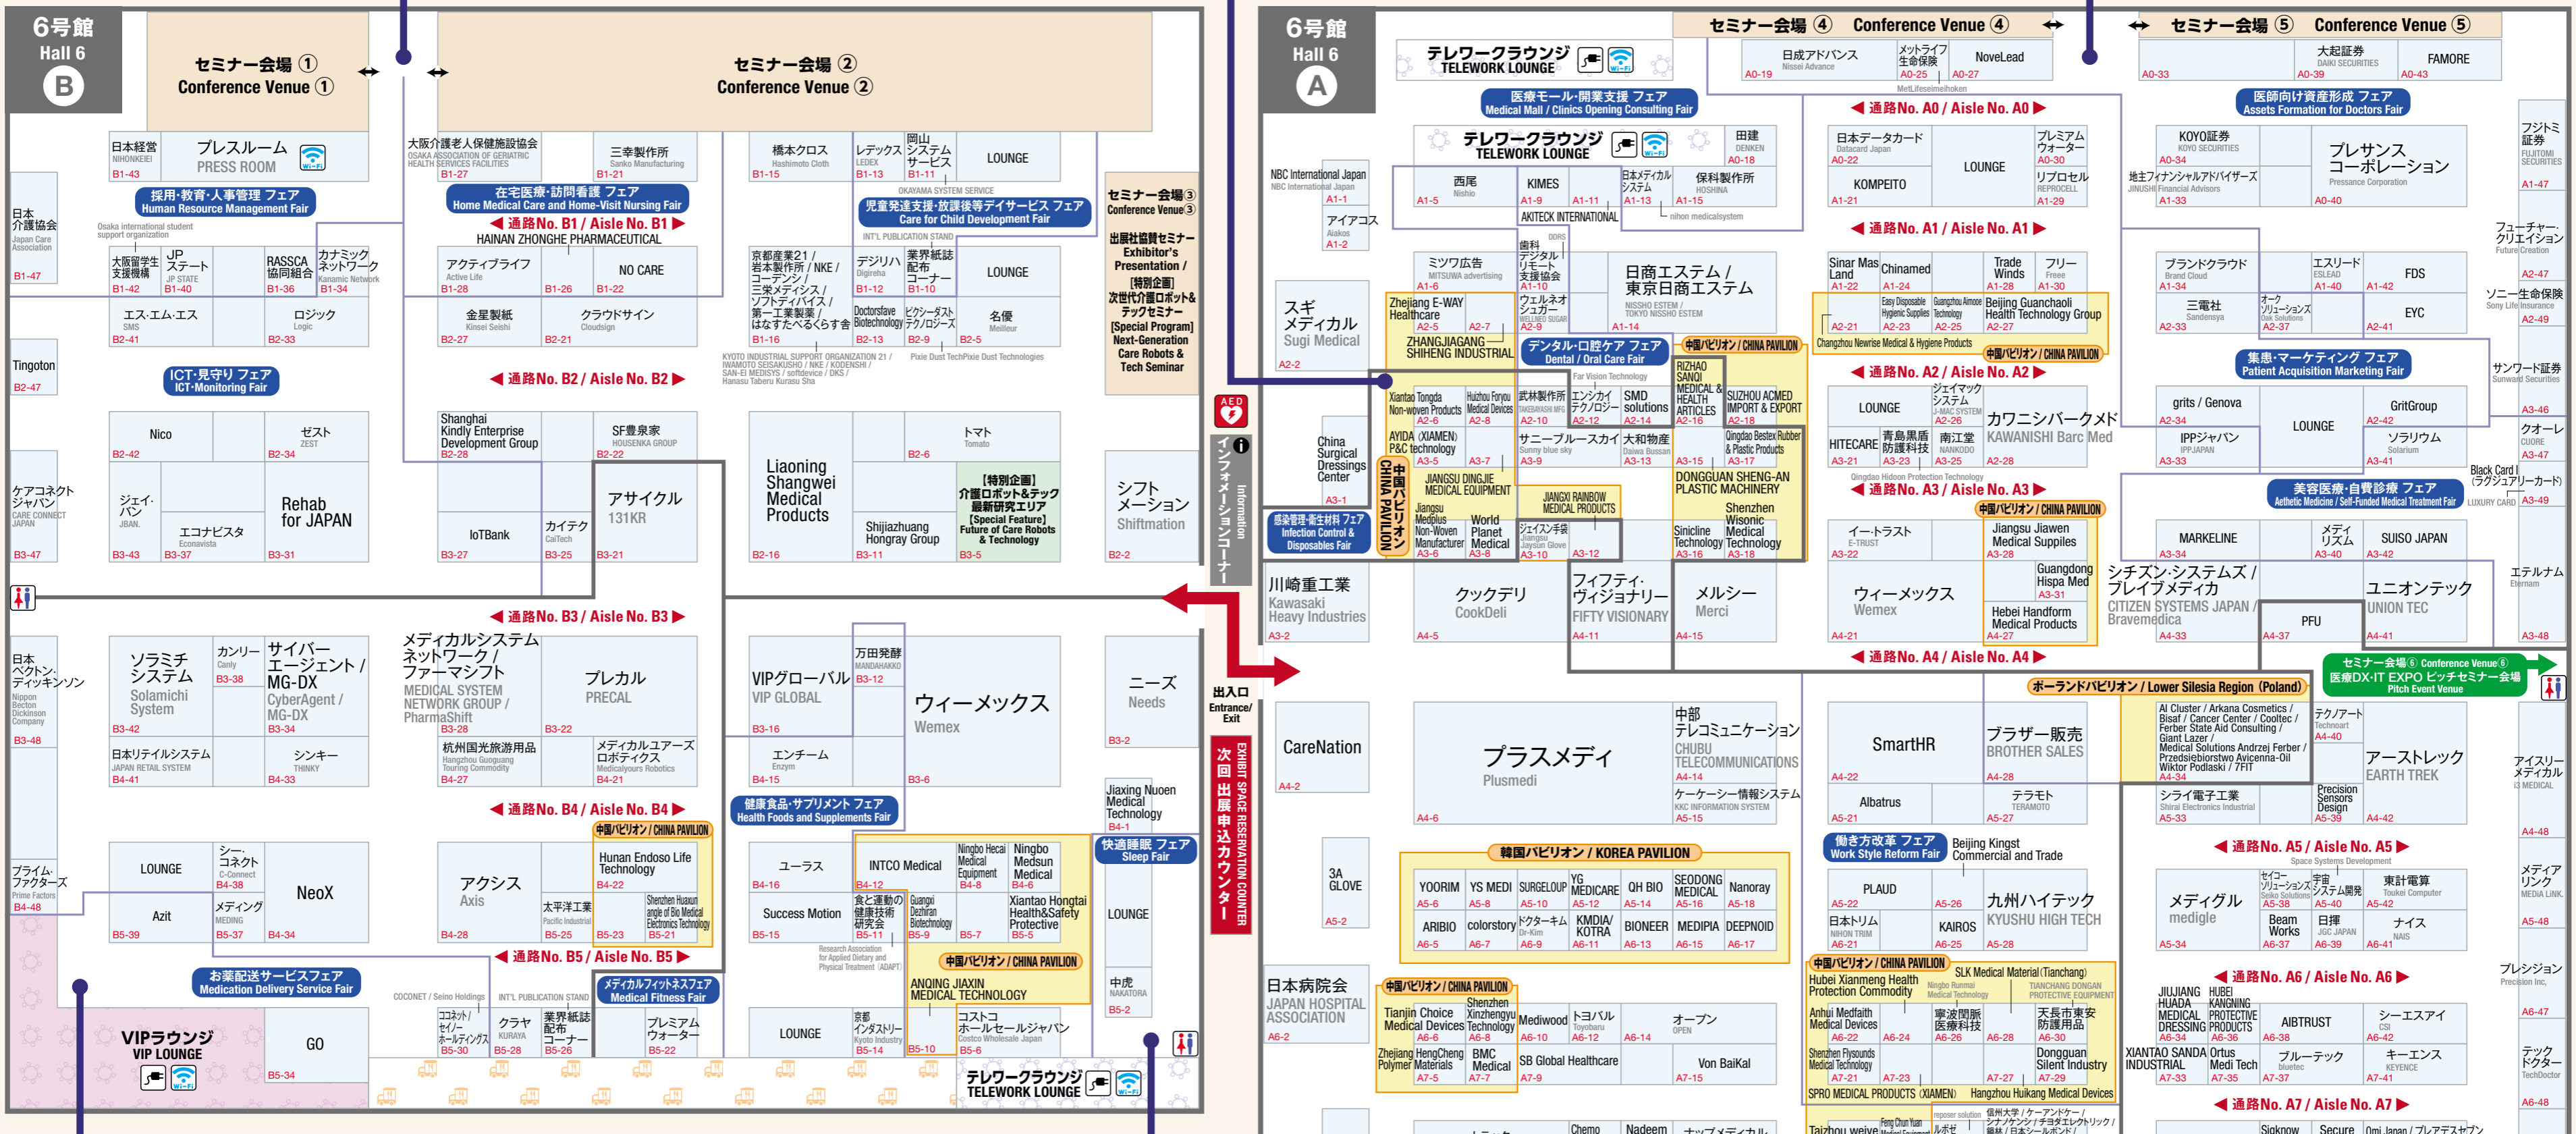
6号館
Hall 6
B

セミナー会場 ①
Conference Venue ①

セミナー会場 ②
Conference Venue ②

日本経営
NIHONKEIEI
B1-43

プレスルーム
PRESS ROOM

大阪介護老人保健施設協会
OSAKA ASSOCIATION OF GERIATRIC HEALTH SERVICES FACILITIES
B1-27

三幸製作所
Sanko Manufacturing
B1-21

橋本クロス
Hashimoto Cloth
B1-15

レデックス
LEDEX
B1-13

岡山システムサービス
B1-11

LOUNGE

採用・教育・人事管理 フェア
Human Resource Management Fair

在宅医療・訪問看護 フェア
Home Medical Care and Home-Visit Nursing Fair

◀ 通路No. B1 / Aisle No. B1 ▶

HAINAN ZHONGHE PHARMACEUTICAL

OKAYAMA SYSTEM SERVICE

児童発達支援・放課後等デイサービス フェア
Care for Child Development Fair

INT'L PUBLICATION STAND

日本介護協会
Japan Care Association
B1-47

Osaka international student support organization

大阪留学生支援機構
B1-42

JPステート
JP STATE
B1-40

RASSCA協同組合
B1-36

カナミックネットワーク
Kanamic Network
B1-34

アクティブライフ
Active Life
B1-28

B1-26

NO CARE
B1-22

京都産業21 / 岩本製作所 / NKE / コーデンシ / 三栄メディシス / ソフトディバイス / 第一工業製薬 / はなすたべるくらす舎

デジリハ
Digireha
B1-12

業界紙社配布コーナー
B1-10

LOUNGE

エス・エム・エス
SMS
B2-41

ロジック
Logic
B2-33

金星製紙
Kinsei Seishi
B2-27

クラウドサイン
Cloudsign
B2-21

B1-16

Doctorsfave Biotechnology
B2-13

ピクシーダスト テクノロジーズ
B2-9

名優
Meiyuu
B2-5

KYOTO INDUSTRIAL SUPPORT ORGANIZATION 21 / IWAMOTO SEISAKUSHO / NKE / KODENSHI / SAN-EI MEDISYS / softdevice / DKS / Hanasu Taberu Kurasu Sha

Pixie Dust TechPixie Dust Technologies

セミナー会場③
Conference Venue③

出展社協賛セミナー
Exhibitor's Presentation /
[特別企画]
次世代介護ロボット&テックセミナー
[Special Program]
Next-Generation Care Robots & Tech Seminar

Tingoton
B2-47

ICT・見守り フェア
ICT・Monitoring Fair

◀ 通路No. B2 / Aisle No. B2 ▶

Nico
B2-42

ゼスト
ZEST
B2-34

Shanghai Kindly Enterprise Development Group
B2-28

SF豊泉家
HOUSENKA GROUP
B2-22

トマト
Tomato
B2-6

Liaoning Shangwei Medical Products
B2-16

[特別企画]
介護ロボット&テック最新研究エリア
[Special Feature]
Future of Care Robots & Technology
B3-5

シフトメーション
Shiftmation
B2-2

ケアコネクトジャパン
CARE CONNECT JAPAN
B3-47

ジェイ・バン
JBAN.
B3-43

エコナビスタ
Econavista
B3-37

Rehab for JAPAN
B3-31

IoTBank
B3-27

カイテク
CaiTech
B3-25

アサイクル
131KR
B3-21

Shijiazhuang Hongray Group
B3-11

◀ 通路No. B3 / Aisle No. B3 ▶

日本ベクトン・ディッキンソン
Nippon Becton Dickinson Company
B3-48

ソラミチシステム
Solamichi System
B3-42

カンリー
Canly
B3-38

サイバーエージェント / MG-DX
CyberAgent / MG-DX
B3-34

メディカルシステムネットワーク / ファーマシフト
MEDICAL SYSTEM NETWORK GROUP / PharmaShift
B3-28

プレカル
PRECAL
B3-22

VIPグローバル
VIP GLOBAL
B3-16

万田発酵
MANDAHAKKO
B3-12

ウィーメックス
Wemex
B3-6

ニーズ
Needs
B3-2

日本リテイルシステム
JAPAN RETAIL SYSTEM
B4-41

シンキー
THINKY
B4-33

杭州国光旅游用品
Hangzhou Guoguang Touring Commodity
B4-27

メディカルユアーズロボティクス
Medicalyours Robotics
B4-21

エンチーム
Enzym
B4-15

◀ 通路No. B4 / Aisle No. B4 ▶

健康食品・サプリメント フェア
Health Foods and Supplements Fair

Jiaxing Nuoen Medical Technology
B4-1

中国パビリオン / CHINA PAVILION

LOUNGE

シー・コネクト
C-Connect
B4-38

NeoX

アクシス
Axis
B4-28

Hunan Endoso Life Technology
B4-22

ユーラス
B4-16

INTCO Medical
B4-12

Ningbo Hecai Medical Equipment
B4-8

Ningbo Medsun Medical
B4-6

快適睡眠 フェア
Sleep Fair

プライム・ファクターズ
Prime Factors
B4-48

Azit
B5-39

メディング
MEDING
B5-37

B4-34

太平洋工業
Pacific Industrial
B5-25

Shenzhen Huaxun angle of Bio Medical Electronics Technology
B5-21

B5-23

Success Motion
B5-15

食と運動の健康技術研究会
B5-11

Research Association for Applied Dietary and Physical Treatment (ADAPT)

Guangxi Dezhiran Biotechnology
B5-9

B5-7

Xiantao Hongtai Health&Safety Protective
B5-5

LOUNGE

◀ 通路No. B5 / Aisle No. B5 ▶

お薬配送サービスフェア
Medication Delivery Service Fair

COCONET / Seino Holdings

INT'L PUBLICATION STAND

メディカルフィットネスフェア
Medical Fitness Fair

中国パビリオン / CHINA PAVILION

ANQING JIAXIN MEDICAL TECHNOLOGY

中虎
NAKATORA
B5-2

VIPラウンジ
VIP LOUNGE

GO
B5-34

ココネット / セイノーホールディングス
B5-30

クラヤ
KURAYA
B5-28

業界紙社配布コーナー
B5-26

プレミアムウォーター
B5-22

LOUNGE

京都インダストリー
Kyoto Industry
B5-14

B5-10

コストコホールセールジャパン
Costco Wholesale Japan
B5-6

テレワークラウンジ
TELEWORK LOUNGE

AED

インフォメーションコーナー
Information

出入口
Entrance/Exit

次回出展申込カウンター
EXHIBIT SPACE RESERVATION COUNTER

6号館
Hall 6
A

テレワークラウンジ
TELEWORK LOUNGE

セミナー会場 ④ Conference Venue ④

日成アドバンス
Nissei Advance
A0-19

メットライフ生命保険
A0-25

NoveLead
A0-27

MetLifeseimeihoken

セミナー会場 ⑤ Conference Venue ⑤

A0-33

大起証券
DAIKI SECURITIES
A0-39

FAMORE
A0-43

医療モール・開業支援 フェア
Medical Mall / Clinics Opening Consulting Fair

◀ 通路No. A0 / Aisle No. A0 ▶

医師向け資産形成 フェア
Assets Formation for Doctors Fair

テレワークラウンジ
TELEWORK LOUNGE

田建
DENKEN
A0-18

日本データカード
Datacard Japan
A0-22

LOUNGE

プレミアムウォーター
A0-30

KOYO証券
KOYO SECURITIES
A0-34

プレサンスコーポレーション
Pressance Corporation
A0-40

フジトミ証券
FUJITOMI SECURITIES
A1-47

NBC International Japan
NBC International Japan
A1-1

西尾
Nishio
A1-5

KIMES
A1-9

A1-11

日本メディカルシステム
A1-13

保科製作所
HOSHINA
A1-15

KOMPEITO
A1-21

リプロセル
REPROCELL
A1-29

地主ファイナンシャルアドバイザーズ
JINUSHI Financial Advisors
A1-33

アイアコス
Aiakos
A1-2

AKITECK INTERNATIONAL

nihon medicalsystem

◀ 通路No. A1 / Aisle No. A1 ▶

フューチャー・クリエイション
Future Creation

ミツワ広告
MITSUWA advertising
A1-6

DDRS

歯科デジタルリモート支援協会
A1-10

日商エステム / 東京日商エステム
NISSHO ESTEM / TOKYO NISSHO ESTEM
A1-14

Sinar Mas Land
A1-22

Chinamed
A1-24

Trade Winds
A1-28

フリー
Freee
A1-30

ブランドクラウド
Brand Cloud
A1-34

エスリード
ESLEAD
A1-40

FDS
A1-42

A2-47

スギメディカル
Sugi Medical
A2-2

Zhejiang E-WAY Healthcare
A2-5

A2-7

ウェルネオシュガー
WELLNEO SUGAR
A2-9

A2-21

Easy Disposable Hygienic Supplies
A2-23

Guangzhou Aimoce Technology
A2-25

Beijing Guanchaoli Health Technology Group
A2-27

三電社
Sandensya
A2-33

オーク ソリューションズ
Oak Solutions
A2-37

EYC
A2-41

ソニー生命保険
Sony Life Insurance
A2-49

ZHONGJIANGANG SHIHENG INDUSTRIAL

デンタル・口腔ケア フェア
Dental / Oral Care Fair

中国パビリオン / CHINA PAVILION

Changzhou Newrise Medical & Hygiene Products

中国パビリオン / CHINA PAVILION

Far Vision Technology

RIZHAO SANQI MEDICAL & HEALTH ARTICLES
A2-16

◀ 通路No. A2 / Aisle No. A2 ▶

集患・マーケティング フェア
Patient Acquisition Marketing Fair

サンワード証券
Sunward Securities

Xiantao Tongda Non-woven Products
A2-6

Huizhou Foryou Medical Devices
A2-8

武林製作所
TAKEBAYASHI MFG
A2-10

エンシナイテクノロジー
A2-12

SMD solutions
A2-14

SUZHOU ACMED IMPORT & EXPORT
A2-18

LOUNGE

ジェイマックシステム
J-MAC SYSTEM
A2-26

カワニシバークメド
KAWANISHI Barc Med
A2-28

grits / Genova
A2-34

LOUNGE

GritGroup
A2-42

A3-46

China Surgical Dressings Center
A3-1

AYIDA (XIAMEN) P&C technology
A3-5

A3-7

サニーブルースカイ
Sunny blue sky
A3-9

大和物産
Daiwa Bussan
A3-13

A3-15

Qingdao Bestex Rubber & Plastic Products
A3-17

HITECARE
A3-21

青島黒盾防護科技
A3-23

南江堂
NANKODO
A3-25

IPPジャパン
IPPJAPAN
A3-33

ソラリウム
Solarium
A3-41

クオーレ
CUORE
A3-47

JIANGSU DINGJIE MEDICAL EQUIPMENT

JIANGXI RAINBOW MEDICAL PRODUCTS

DONGGUAN SHENG-AN PLASTIC MACHINERY

Qingdao Hidoon Protection Technology

◀ 通路No. A3 / Aisle No. A3 ▶

美容医療・自費診療 フェア
Aesthetic Medicine / Self-Funded Medical Treatment Fair

Black Card (ラグジュアリーカード)
LUXURY CARD
A3-49

感染管理・衛生材料 フェア
Infection Control & Disposables Fair

中国パビリオン / CHINA PAVILION

Jiangsu Medplus Non-Woven Manufacturer
A3-6

World Planet Medical
A3-8

ジェイス手袋
Jiangsu Jaystan Glove
A3-10

A3-12

Sinicline Technology
A3-16

Shenzhen Wisonic Medical Technology
A3-18

中国パビリオン / CHINA PAVILION

イー・トラスト
E-TRUST
A3-22

Jiangsu Jiawen Medical Supplies
A3-28

MARKELINE
A3-34

メディリズム
A3-40

SUISO JAPAN
A3-42

エテルナム
Eternam

川崎重工業
Kawasaki Heavy Industries
A3-2

クックデリ
CookDeli
A4-5

フィフティ・ヴィジョナリー
FIFTY VISIONARY
A4-11

メルシー
Merci
A4-15

ウィーメックス
Wemex
A4-21

Guangdong Hispa Med
A3-31

Hebei Handform Medical Products
A4-27

シチズン・システムズ / ブレイブメディカ
CITIZEN SYSTEMS JAPAN / Bravemedica
A4-33

PFU
A4-37

ユニオンテック
UNION TEC
A4-41

A3-48

◀ 通路No. A4 / Aisle No. A4 ▶

セミナー会場⑥ Conference Venue⑥
医療DX・IT EXPO ピッチセミナー会場
Pitch Event Venue

CareNation
A4-2

プラスメディ
Plusmedi
A4-6

中部テレコミュニケーション
CHUBU TELECOMMUNICATIONS
A4-14

ケーケーシー情報システム
KKC INFORMATION SYSTEM
A5-15

SmartHR
A4-22

ブラザー販売
BROTHER SALES
A4-28

ポーランドパビリオン / Lower Silesia Region (Poland)

Al Cluster / Arkana Cosmetics / Bisaf / Cancer Center / Cooltec / Ferber State Aid Consulting / Giant Lazer / Medical Solutions Andrzej Ferber / Przedsiebiorstwo Avicenna-Oil Wiktor Podlaski / 7FIT
A4-34

テクノアート
Technoart
A4-40

アーストレック
EARTH TREK
A4-42

アイスリーメディカル
i3 MEDICAL

Albatrus
A5-21

テラモト
TERAMOTO
A5-27

シライ電子工業
Shirai Electronics Industrial
A5-33

Precision Sensors Design
A5-39

A4-48

3A GLOVE
A5-2

韓国パビリオン / KOREA PAVILION

働き方改革 フェア
Work Style Reform Fair

Beijing Kingst Commercial and Trade

◀ 通路No. A5 / Aisle No. A5 ▶

Space Systems Development

YOORIM
A5-6

YS MEDI
A5-8

SURGELOOP
A5-10

YG MEDICARE
A5-12

QH BIO
A5-14

SEODONG MEDICAL
A5-16

Nanoray
A5-18

PLAUD
A5-22

A5-26

九州ハイテック
KYUSHU HIGH TECH
A5-28

メディグル
medigle
A5-34

セイコーソリューションズ
Seiko Solutions
A5-38

宇宙システム開発
A5-40

東計電算
Toukei Computer
A5-42

メディアリンク
MEDIA LINK
A5-48

ARIBIO
A6-5

colorstory
A6-7

ドクターキム
Dr-Kim
A6-9

KMDIA/KOTRA
A6-11

BIONEER
A6-13

MEDIPIA
A6-15

DEEPNOID
A6-17

日本トリム
NIHON TRIM
A6-21

KAIROS
A6-25

A6-28

Beam Works
A6-37

日運
JGC JAPAN
A6-39

ナイス
NAIS
A6-41

日本病院会
JAPAN HOSPITAL ASSOCIATION
A6-2

中国パビリオン / CHINA PAVILION

中国パビリオン / CHINA PAVILION

SLK Medical Material (Tianchang)

◀ 通路No. A6 / Aisle No. A6 ▶

プレシジョン
Precision Inc.
A6-47

Tianjin Choice Medical Devices
A6-6

Shenzhen Xinzhengyu Technology
A6-8

Mediwood
A6-10

トヨバル
Toyobaru
A6-12

A6-14

オープン
OPEN

Hubei Xianmeng Health Protection Commodity

Ningbo Runmai Medical Technology

TIANCHANG DONGAN PROTECTIVE EQUIPMENT

Anhui Medfaith Medical Devices
A6-22

A6-24

寧波潤邁医療科技
A6-26

天長市東安防護用品
A6-30

JIUJIANG HUADA MEDICAL DRESSING
A6-34

HUBEI KANGNING PROTECTIVE PRODUCTS
A6-36

AIBTRUST
A6-38

シーエスアイ
CSI
A6-42

テックドクター
TechDoctor

Zhejiang HengCheng Polymer Materials
A7-5

BMC Medical
A7-7

SB Global Healthcare
A7-9

Von BaiKal
A7-15

Shenzhen Flysounds Medical Technology
A7-21

A7-23

A7-27

Dongguan Silent Industry
A7-29

XIANTAO SANDA INDUSTRIAL
A7-33

Ortus Medi Tech
A7-35

ブルーテック
bluetec
A7-37

キーエンス
KEYENCE
A7-41

SPRO MEDICAL PRODUCTS (XIAMEN)

Hangzhou Huikang Medical Devices

◀ 通路No. A7 / Aisle No. A7 ▶

A6-48

Chemo

Nadeem

Taizhou weiye

Sigknow

Secure

Omi Japan